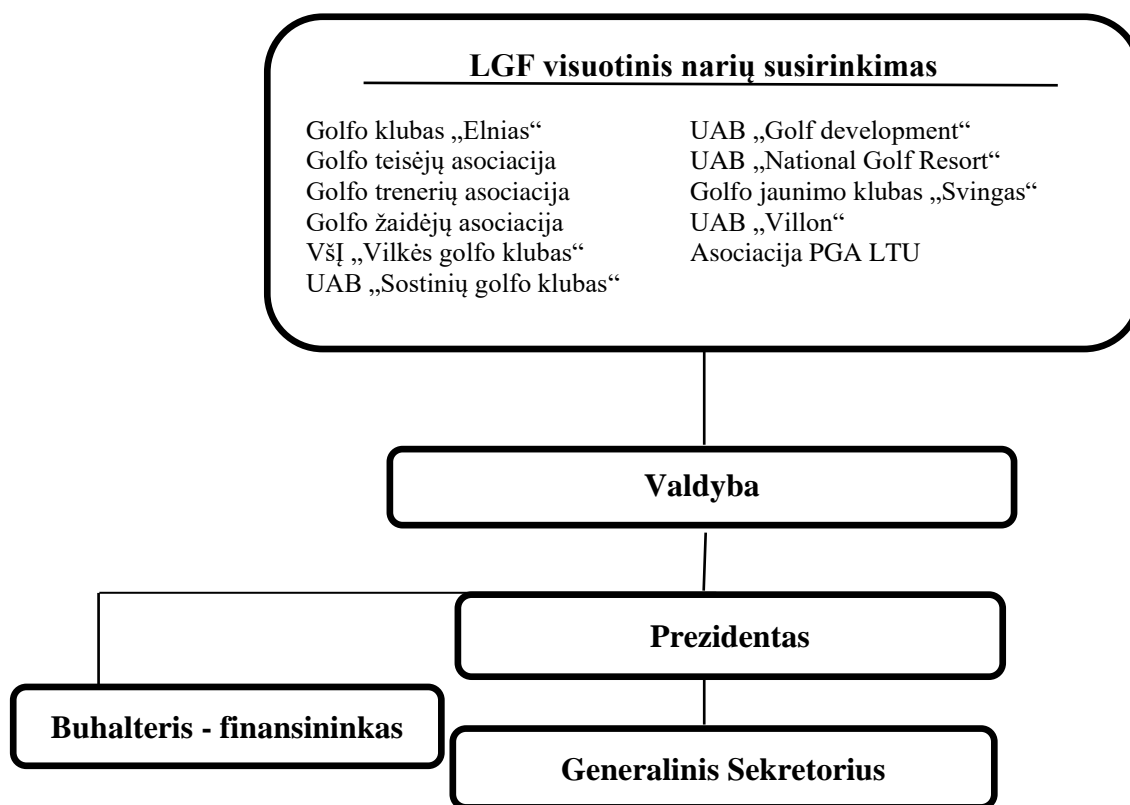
LGF visuotinis narių susirinkimas

Golfo klubas „Elnias“
Golfo teisėjų asociacija
Golfo trenerių asociacija
Golfo žaidėjų asociacija
VšĮ „Vilkės golfo klubas“
UAB „Sostinių golfo klubas“

UAB „Golf development“
UAB „National Golf Resort“
Golfo jaunimo klubas „Svingas“
UAB „Villon“
Asociacija PGA LTU

Valdyba

Prezidentas

Buhalteris - finansininkas

Generalinis Sekretorius